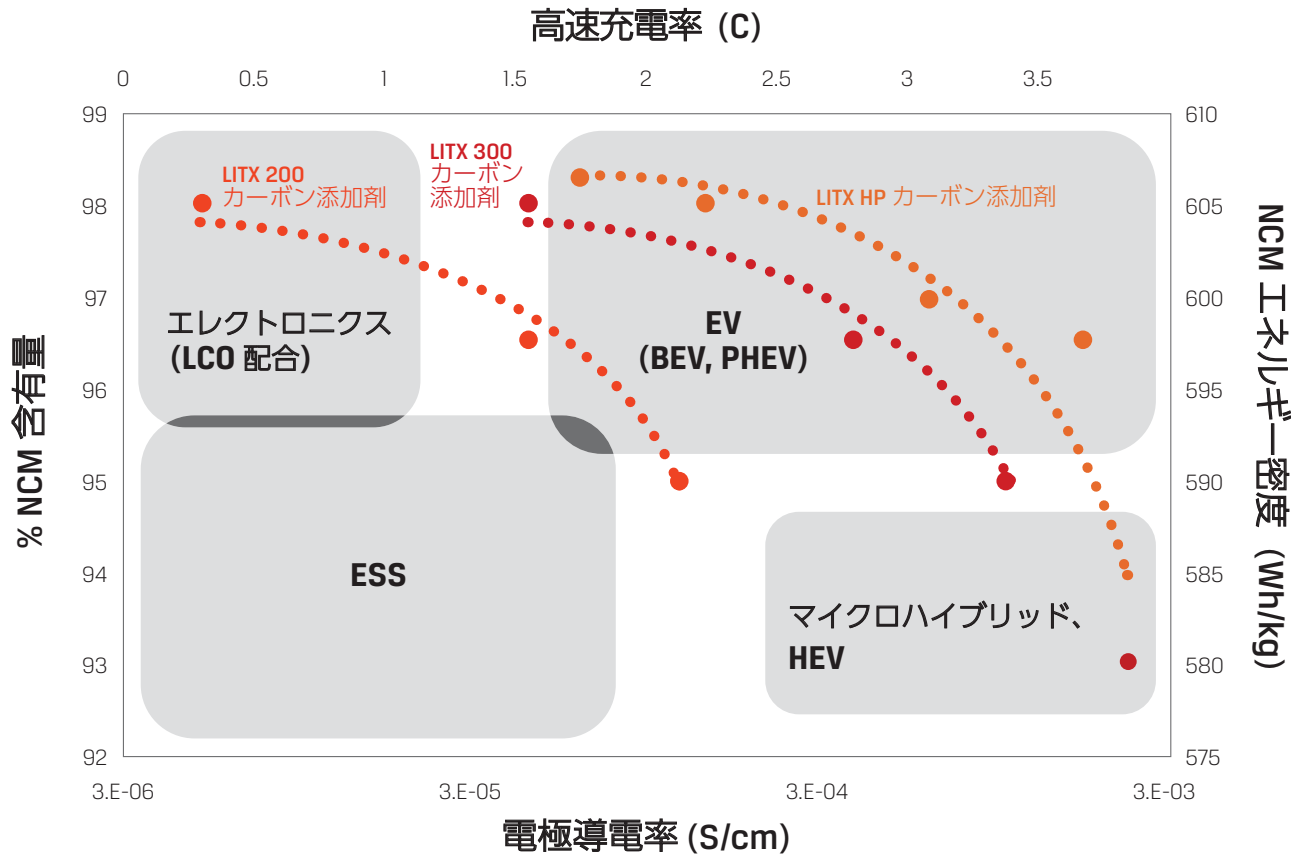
高速充電率 (C)

0 0.5 1 1.5 2 2.5 3 3.5

% NCM 含有量

99 98 97 96 95 94 93 92

NCM エネルギー密度 (Wh/kg)

610 605 600 595 590 585 580 575

LITX 200
カーボン添加剤

LITX 300
カーボン
添加剤

LITX HP カーボン添加剤

エレクトロニクス
(LCO 配合)

EV
(BEV, PHEV)

ESS

マイクロハイブリッド、
HEV

3.E-06 3.E-05 3.E-04 3.E-03

電極導電率 (S/cm)